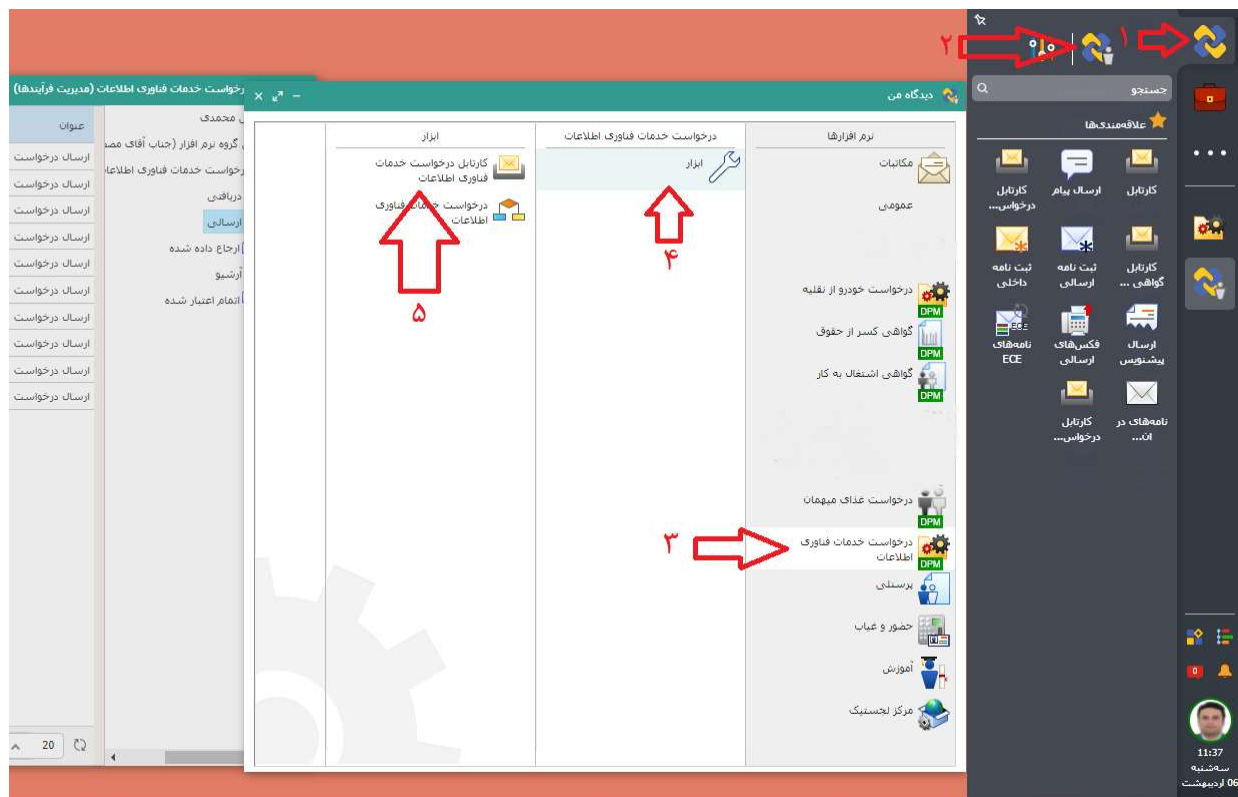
۲ ۱

جستجو

علاقه‌مندی‌ها

کارتابل | ارسال پیام | کارتابل درخواس...
کارتابل گواهی ... | ثبت نامه ارسالی | ثبت نامه داخلی
ارسال پیشنویس | فکس‌های ارسالی | نامه‌های ECE
نامه‌های در ان... | کارتابل درخواس...

11:37
سه‌شنبه
06 اردیبهشت

دیدگاه من

| نرم افزارها | درخواست خدمات فناوری اطلاعات | ابزار |
|---|---|---|
| مکاتبات | ابزار | کارتابل درخواست خدمات فناوری اطلاعات |
| عمومی | | درخواست خدمات فناوری اطلاعات |

۴

۵

درخواست خودرو از نقلیه
DPM
گواهی کسر از حقوق
DPM
گواهی اشتغال به کار
DPM

درخواست غذای میهمان
DPM
۳
درخواست خدمات فناوری اطلاعات
DPM
پرسنلی
حضور و غیاب
آموزش
مرکز لجستیک

درخواست خدمات فناوری اطلاعات (مدیریت فرآیندها)

عنوان
ارسال درخواست
ارسال درخواست
ارسال درخواست
ارسال درخواست
ارسال درخواست
ارسال درخواست
ارسال درخواست
ارسال درخواست
ارسال درخواست
ارسال درخواست

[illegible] محمدی
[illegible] گروه نرم افزار (جناب آقای مصـ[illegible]
درخواست خدمات فناوری اطلاعا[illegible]
دریافتی
ارسالی
ارجاع داده شده
آرشیو
اتمام اعتبار شده

20